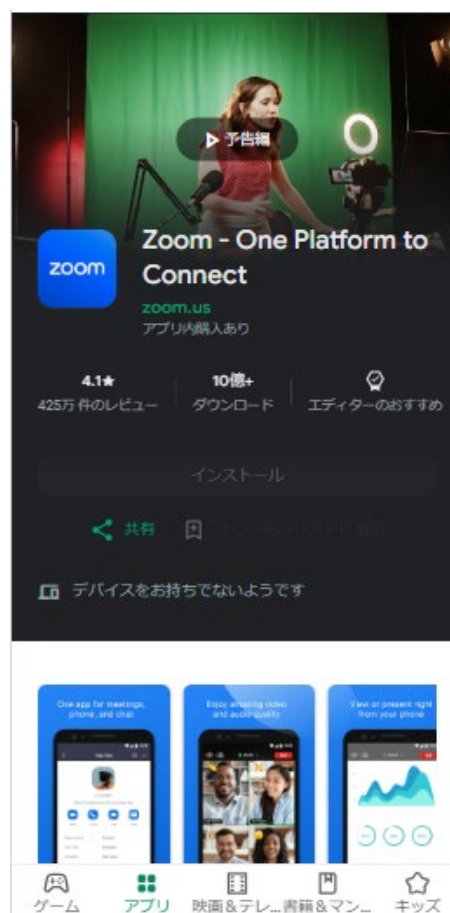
▶ 予告編

zoom

Zoom - One Platform to Connect

zoom.us

アプリ内購入あり

4.1★
425万 件のレビュー

10億+
ダウンロード

エディターのおすすめ

インストール

共有 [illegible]

デバイスをお持ちでないようです

One app for meetings, phone, and chat

Enjoy amazing video and audio quality

View or present right from your phone

ゲーム アプリ 映画＆テレ... 書籍＆マン... キッズ